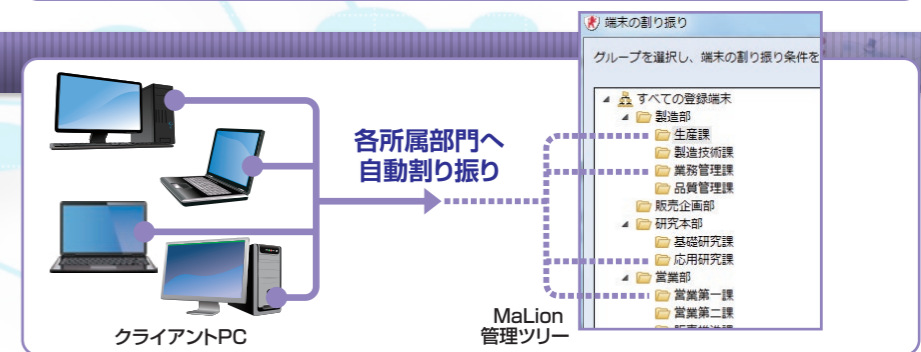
端末の割り振り

グループを選択し、端末の割り振り条件を

すべての登録端末
製造部
生産課
製造技術課
業務管理課
品質管理課
販売企画部
研究本部
基礎研究課
応用研究課
営業部
営業第一課
営業第二課
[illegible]

各所属部門へ
自動割り振り

クライアントPC

MaLion
管理ツリー